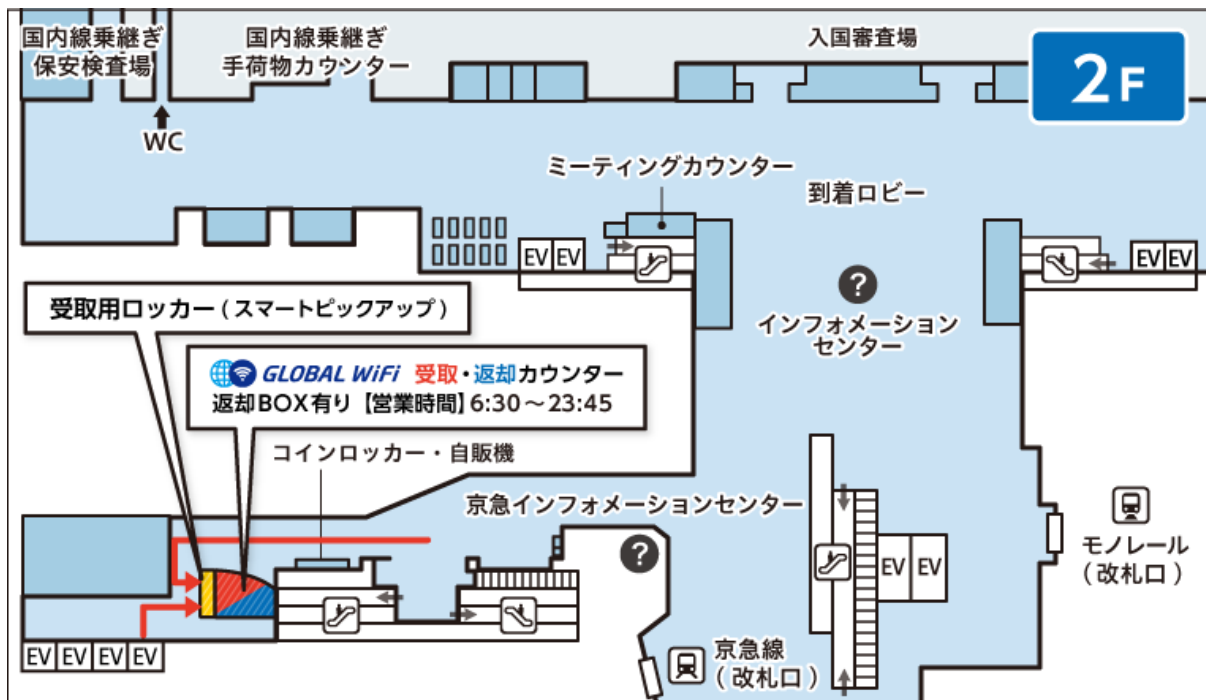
国内線乗継ぎ
保安検査場

国内線乗継ぎ
手荷物カウンター

入国審査場

2F

WC

ミーティングカウンター

到着ロビー

EV EV

EV EV

?

インフォメーション
センター

受取用ロッカー（スマートピックアップ）

GLOBAL WiFi 受取・返却カウンター
返却BOX有り【営業時間】6:30～23:45

コインロッカー・自販機

京急インフォメーションセンター

?

モノレール
（改札口）

EV EV

EV EV EV EV

京急線
（改札口）